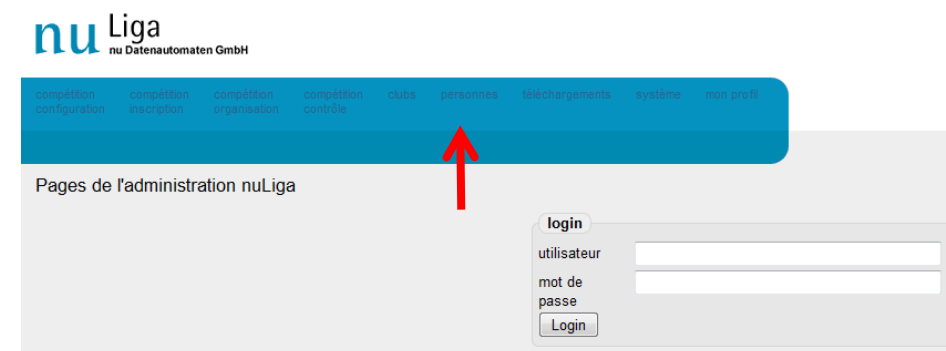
nu Liga
nu Datenautomaten GmbH

compétition configuration
compétition inscription
compétition organisation
compétition contrôle
clubs
personnes
téléchargements
système
mon profil

Pages de l'administration nuLiga

login
utilisateur
mot de passe
Login